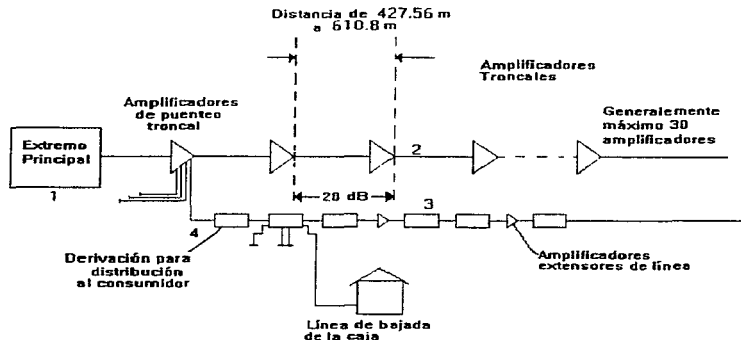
Distancia de 427.56 m a 610.8 m

Amplificadores Troncales

Amplificadores de puenteo troncal

Extremo Principal

1

2

Generalmente máximo 30 amplificadores

20 dB

3

4

Derivación para distribución al consumidor

Amplificadores extensores de línea

Línea de bajada de la caja